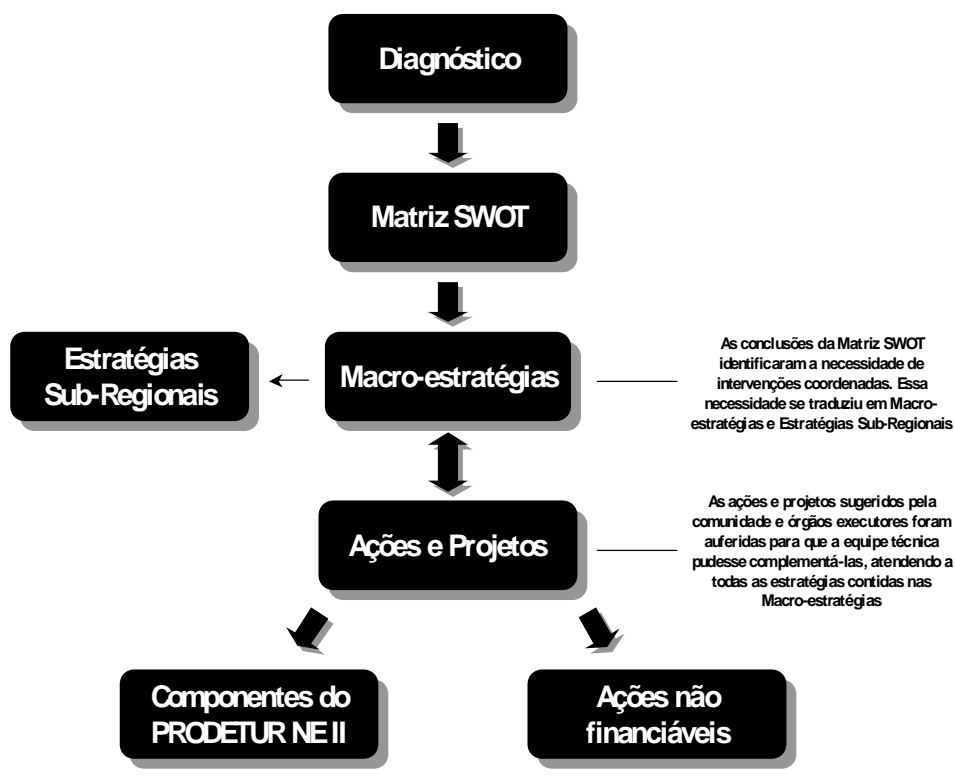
Diagnóstico

Matriz SWOT

Estratégias Sub-Regionais

Macro-estratégias

As conclusões da Matriz SWOT identificaram a necessidade de intervenções coordenadas. Essa necessidade se traduziu em Macro-estratégias e Estratégias Sub-Regionais

Ações e Projetos

As ações e projetos sugeridos pela comunidade e órgãos executores foram auferidas para que a equipe técnica pudesse complementá-las, atendendo a todas as estratégias contidas nas Macro-estratégias

Componentes do PRODETUR NE II

Ações não financiáveis